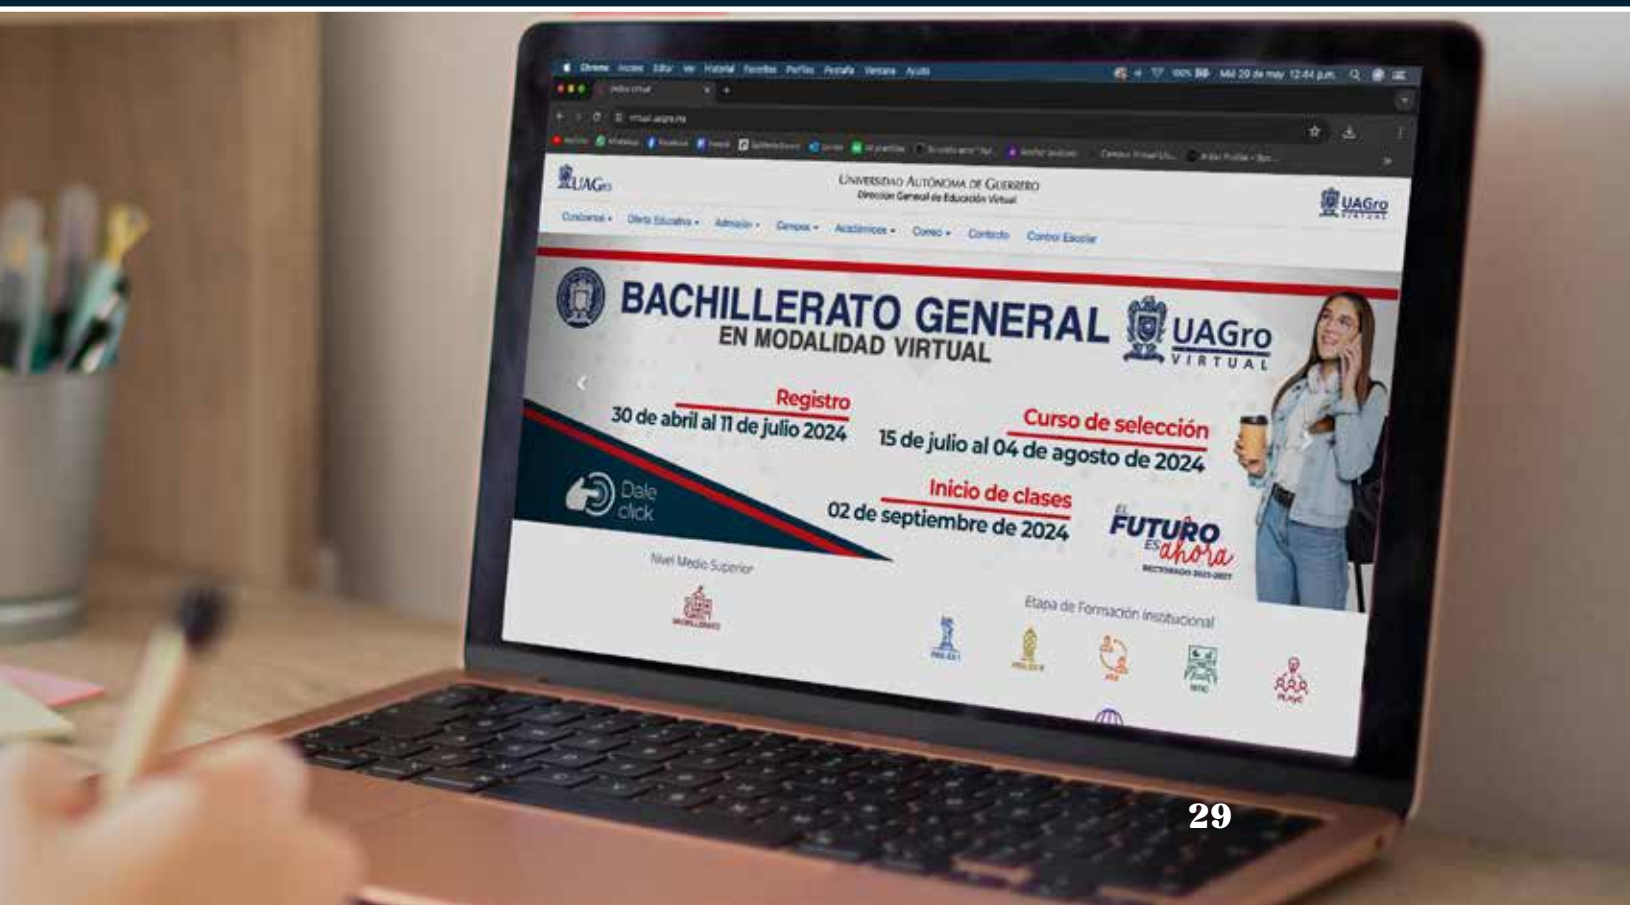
Chrome Archivo Editar Ver Historial Favoritos Perfiles Pestaña Ventana Ayuda

Mié 29 de may 12:44 p.m.

virtual.uagro.mx

UAGro

Universidad Autónoma de Guerrero
Dirección General de Educación Virtual

UAGro VIRTUAL

Conócenos Oferta Educativa Admisión Campus Académicos Correo Contacto Control Escolar

BACHILLERATO GENERAL
EN MODALIDAD VIRTUAL

UAGro VIRTUAL

Registro
30 de abril al 11 de julio 2024

Curso de selección
15 de julio al 04 de agosto de 2024

Inicio de clases
02 de septiembre de 2024

Dale click

EL FUTURO ES ahora
RECTORADO 2023-2027

Nivel Medio Superior

Etapa de Formación Institucional

29